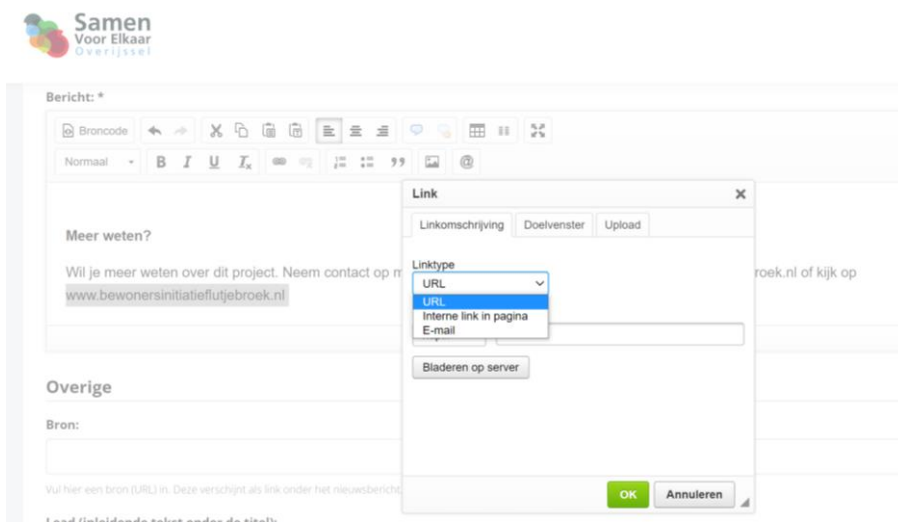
Samen
Voor Elkaar
Overijssel

Bericht: *

Broncode

Normaal B I U $T_x$ 99

Meer weten?

Wil je meer weten over dit project. Neem contact op m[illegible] roek.nl of kijk op www.bewonersinitiatieflutjebroek.nl

Link

Linkomschrijving Doelvenster Upload

Linktype

URL

URL
Interne link in pagina
E-mail

Bladeren op server

OK Annuleren

Overige

Bron:

Vul hier een bron (URL) in. Deze verschijnt als link onder het nieuwsbericht

Lead (inleidende tekst onder de titel):